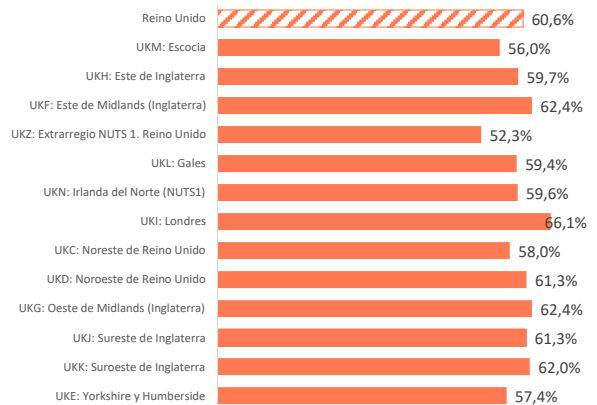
| | |
|---|---|
| Reino Unido | 60,6% |
| UKM: Escocia | 56,0% |
| UKH: Este de Inglaterra | 59,7% |
| UKF: Este de Midlands (Inglaterra) | 62,4% |
| UKZ: Extrarregio NUTS 1. Reino Unido | 52,3% |
| UKL: Gales | 59,4% |
| UKN: Irlanda del Norte (NUTS1) | 59,6% |
| UKI: Londres | 66,1% |
| UKC: Noreste de Reino Unido | 58,0% |
| UKD: Noroeste de Reino Unido | 61,3% |
| UKG: Oeste de Midlands (Inglaterra) | 62,4% |
| UKJ: Sureste de Inglaterra | 61,3% |
| UKK: Suroeste de Inglaterra | 62,0% |
| UKE: Yorkshire y Humberside | 57,4% |